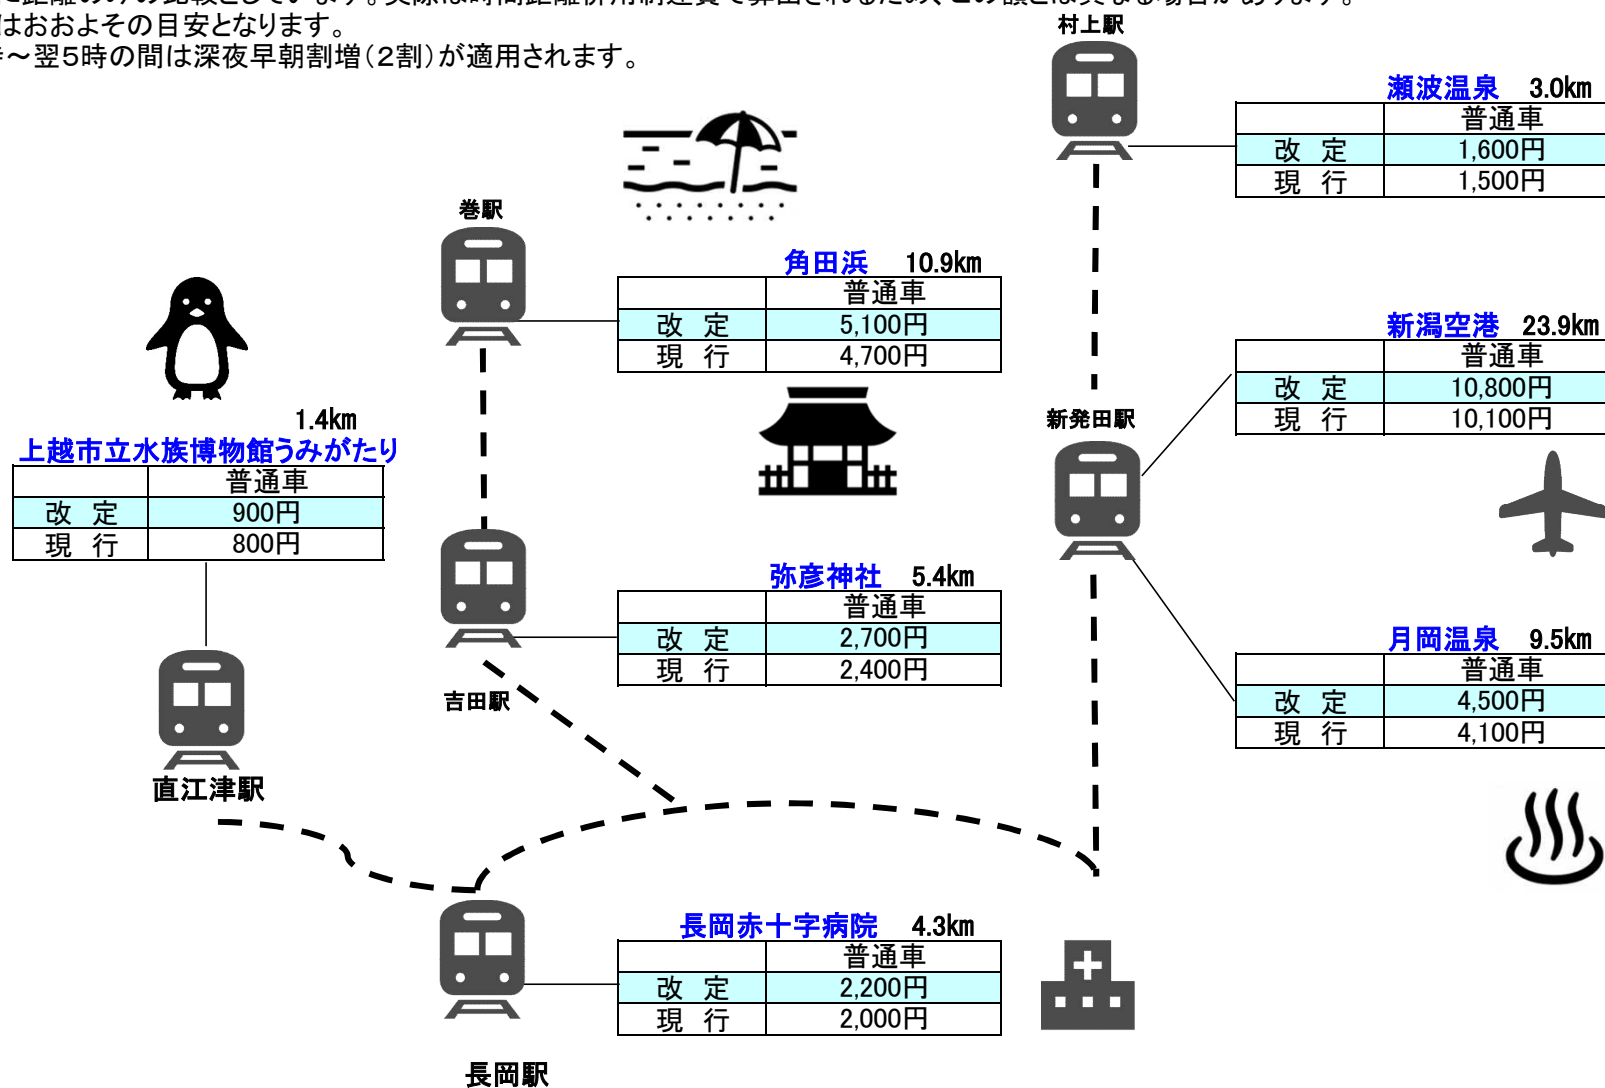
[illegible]はおおよその目安となります。
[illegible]～翌5時の間は深夜早朝割増（2割）が適用されます。

村上駅

瀬波温泉　3.0km

| | 普通車 |
|---|---|
| 改　定 | 1,600円 |
| 現　行 | 1,500円 |

巻駅

角田浜　10.9km

| | 普通車 |
|---|---|
| 改　定 | 5,100円 |
| 現　行 | 4,700円 |

新潟空港　23.9km

| | 普通車 |
|---|---|
| 改　定 | 10,800円 |
| 現　行 | 10,100円 |

新発田駅

1.4km
上越市立水族博物館うみがたり

| | 普通車 |
|---|---|
| 改　定 | 900円 |
| 現　行 | 800円 |

弥彦神社　5.4km

| | 普通車 |
|---|---|
| 改　定 | 2,700円 |
| 現　行 | 2,400円 |

吉田駅

月岡温泉　9.5km

| | 普通車 |
|---|---|
| 改　定 | 4,500円 |
| 現　行 | 4,100円 |

直江津駅

長岡赤十字病院　4.3km

| | 普通車 |
|---|---|
| 改　定 | 2,200円 |
| 現　行 | 2,000円 |

長岡駅